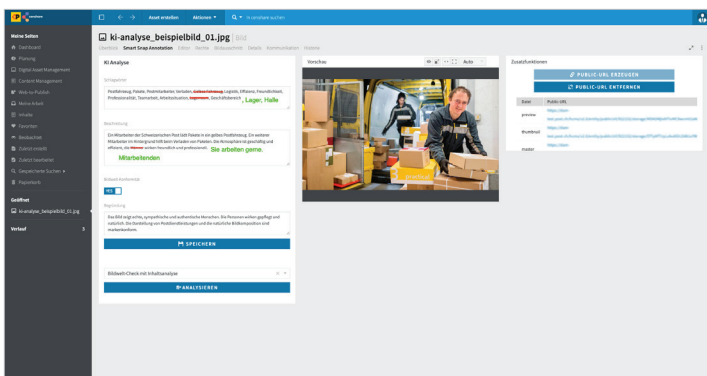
censhare

Asset erstellen Aktionen In censhare suchen

Meine Seiten
Dashboard
Planung
Digital Asset Management
Content Management
Web-to-Publish
Meine Arbeit
Inhalte
Favoriten
Beobachten
Zuletzt erstellt
Zuletzt bearbeitet
Gespeicherte Suchen
Papierkorb

Geöffnet
ki-analyse_beispielbild_01.jpg

Verlauf 3

ki-analyse_beispielbild_01.jpg Bild

Übersicht Smart Snap Annotation Editor Rechte Bildausschnitt Details Kommunikation Historie

KI Analyse

Schlagwörter

Postlieferung, Pakete, Postmitarbeiter, Verladen, Lieferung, Logistik, Effizienz, Freundlichkeit, Professionalität, Teamarbeit, Arbeitssituation, Geschäftsbereich , Lager, Halle

Beschreibung

Ein Mitarbeiter der Schweizerischen Post lädt Pakete in ein gelbes Postfahrzeug. Ein weiterer Mitarbeiter im Hintergrund hilft beim Verladen von Paketen. Die Atmosphäre ist geschäftig und effizient, die Männer wirken freundlich und professionell. Sie arbeiten gerne. Mitarbeitenden

Bildsatz konformität
YES

Begründung

Das Bild zeigt echte, sympathische und authentische Menschen. Die Personen wirken gepflegt und natürlich. Die Darstellung von Postdienstleistungen und die natürliche Bildkomposition sind markenkonform.

SPEICHERN

Bildwelt-Check mit Inhaltsanalyse

ANALYSIEREN

Vorschau
Auto

Zusatzfunktionen

PUBLIC-URL ERZEUGEN
PUBLIC-URL ENTFERNEN

| Datei | Public-URL |
|---|---|
| preview | https://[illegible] |
| thumbnail | https://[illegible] |
| master | https://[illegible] |